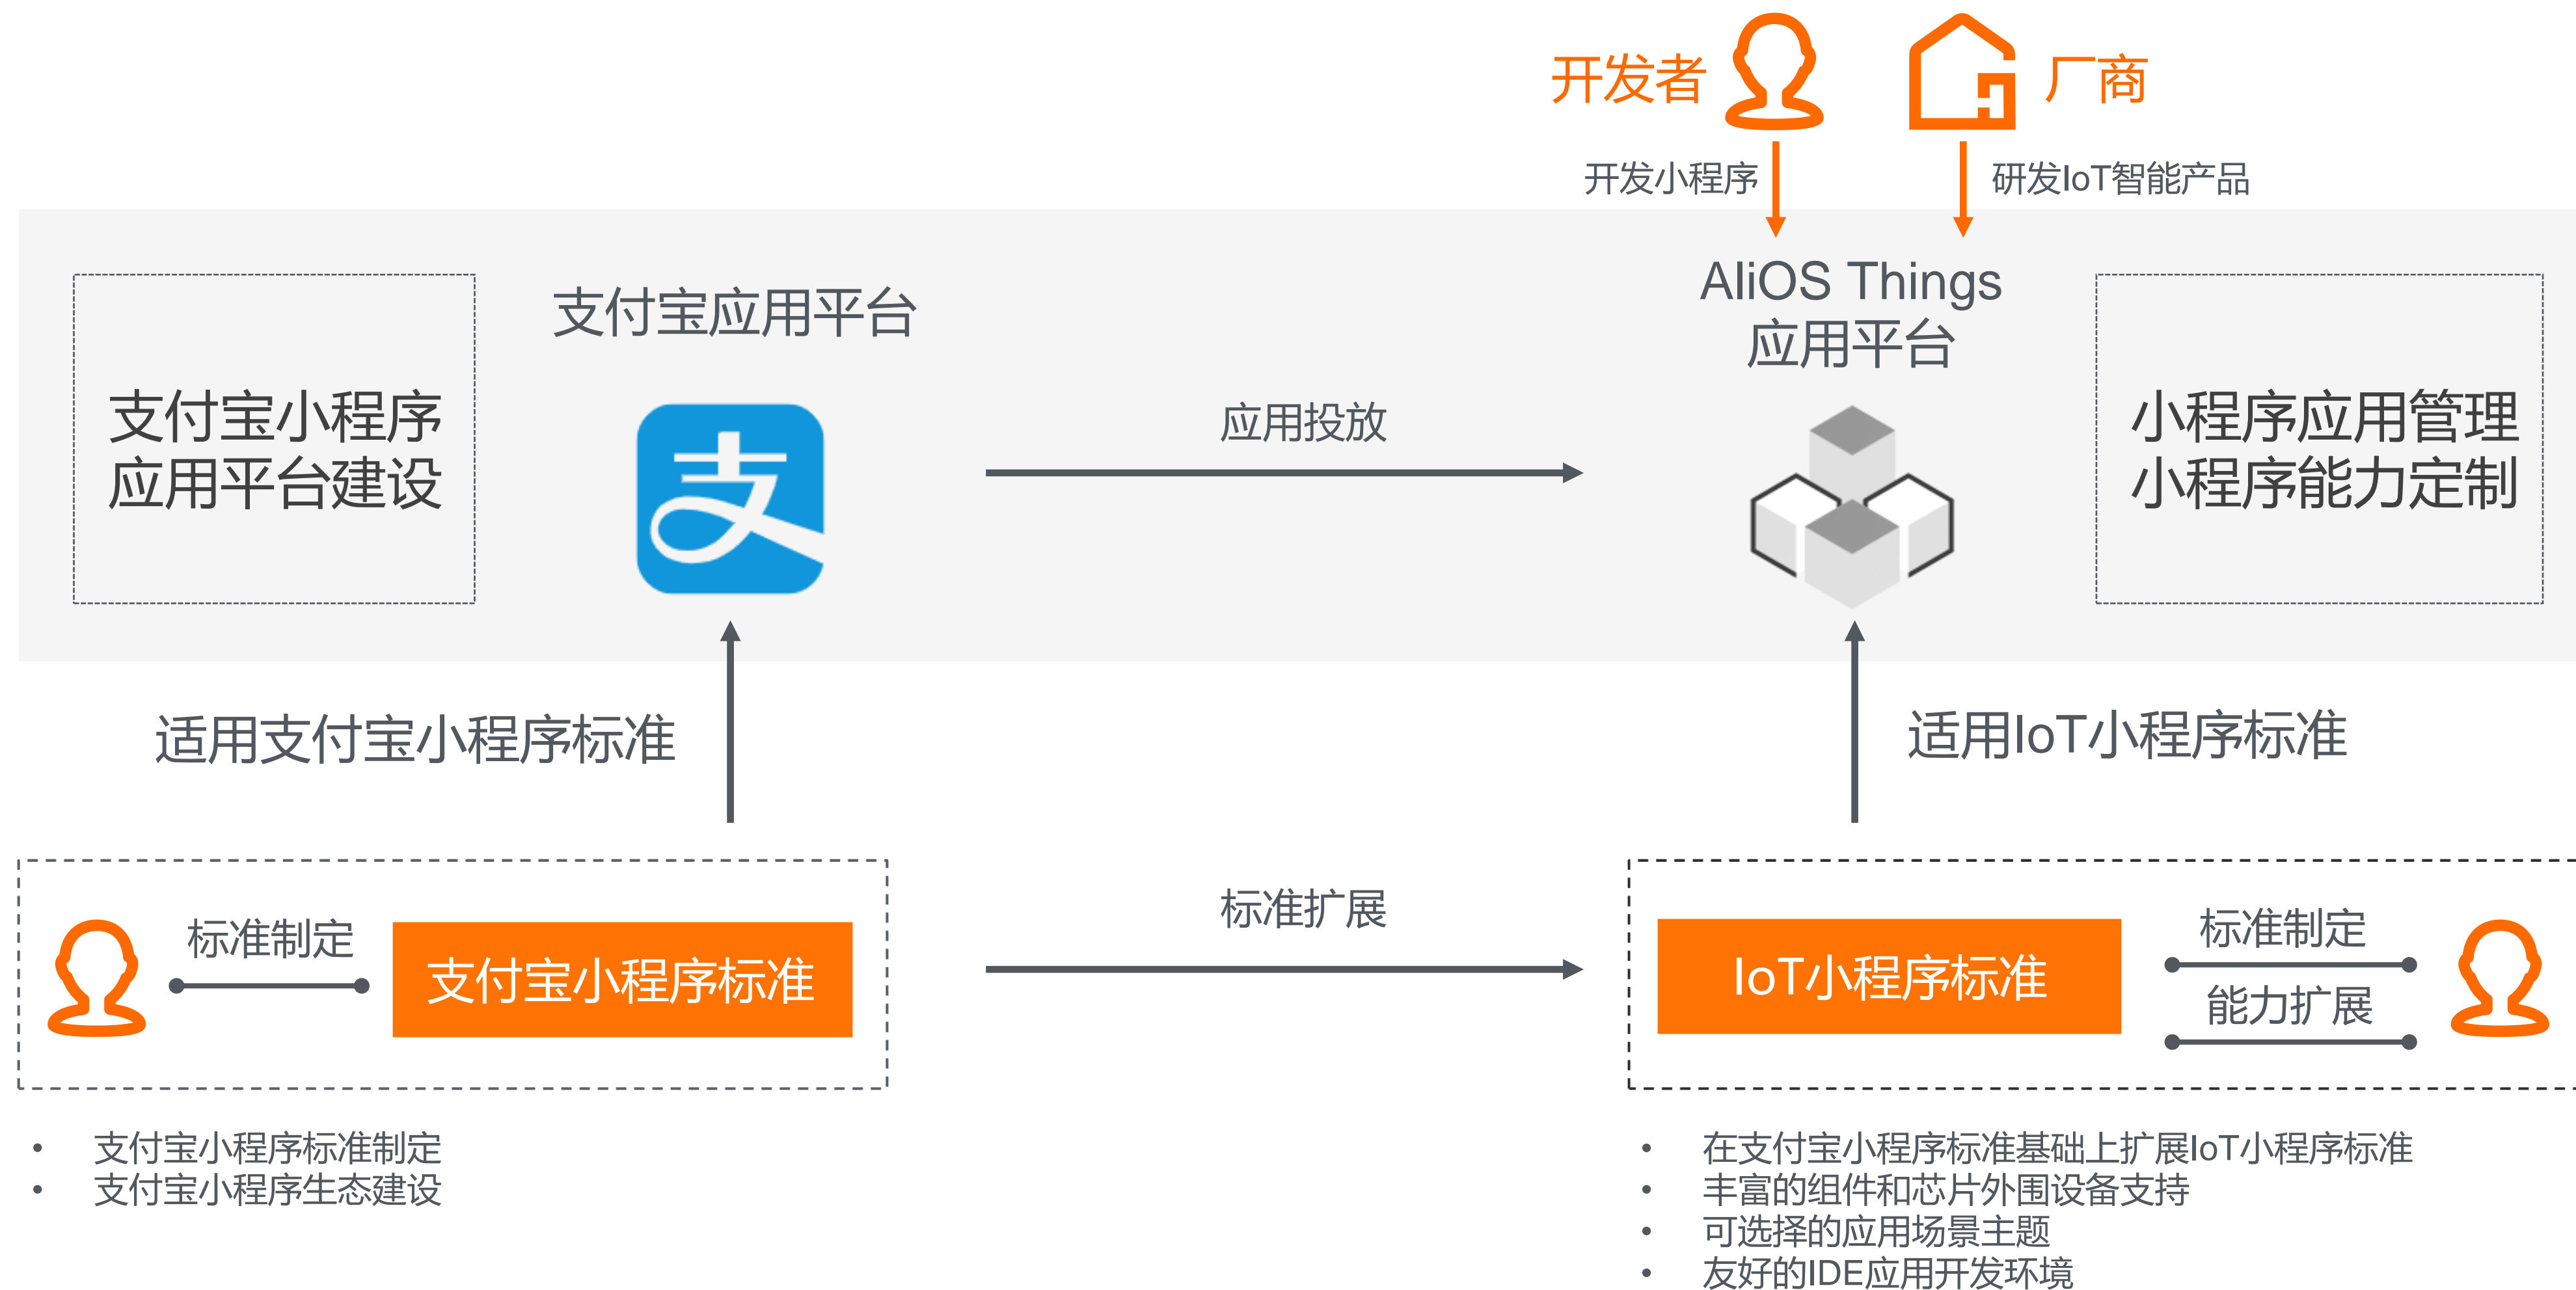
开发者

厂商

开发小程序

研发IoT智能产品

支付宝小程序
应用平台建设

支付宝应用平台

支

应用投放

AliOS Things
应用平台

小程序应用管理
小程序能力定制

适用支付宝小程序标准

适用IoT小程序标准

标准制定

支付宝小程序标准

标准扩展

IoT小程序标准

标准制定

能力扩展

- 支付宝小程序标准制定
- 支付宝小程序生态建设

- 在支付宝小程序标准基础上扩展IoT小程序标准
- 丰富的组件和芯片外围设备支持
- 可选择的应用场景主题
- 友好的IDE应用开发环境